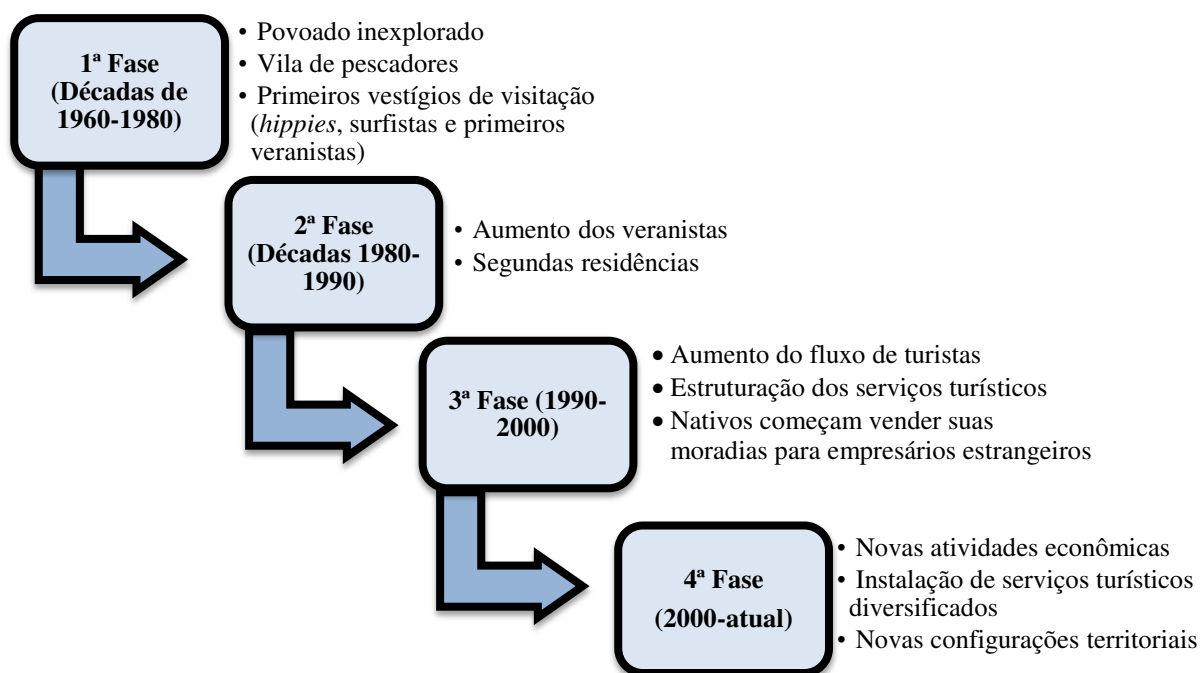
1ª Fase (Décadas de 1960-1980)

• Povoado inexplorado
• Vila de pescadores
• Primeiros vestígios de visitação (*hippies*, surfistas e primeiros veranistas)

2ª Fase (Décadas 1980-1990)

• Aumento dos veranistas
• Segundas residências

3ª Fase (1990-2000)

• Aumento do fluxo de turistas
• Estruturação dos serviços turísticos
• Nativos começam vender suas moradias para empresários estrangeiros

4ª Fase (2000-atual)

• Novas atividades econômicas
• Instalação de serviços turísticos diversificados
• Novas configurações territoriais